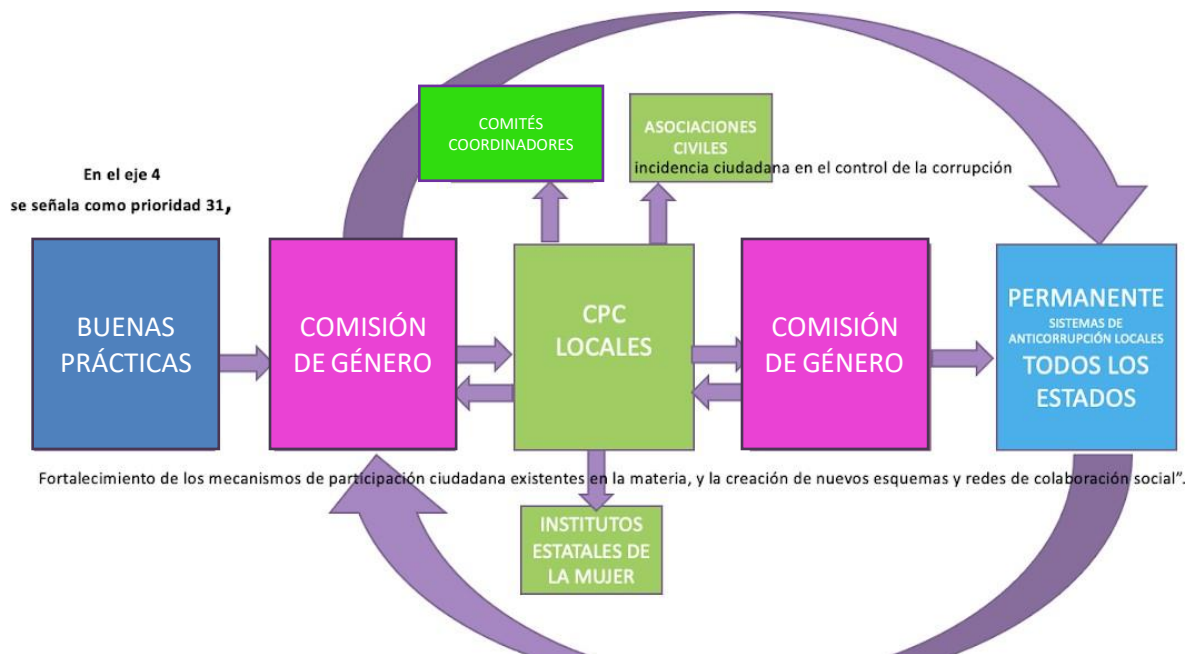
COMITÉS COORDINADORES

ASOCIACIONES CIVILES

incidencia ciudadana en el control de la corrupción

En el eje 4

se señala como prioridad 31,

BUENAS PRÁCTICAS

COMISIÓN DE GÉNERO

CPC LOCALES

COMISIÓN DE GÉNERO

PERMANENTE

SISTEMAS DE ANTICORRUPCIÓN LOCALES

TODOS LOS ESTADOS

Fortalecimiento de los mecanismos de participación ciudadana existentes en la materia, y la creación de nuevos esquemas y redes de colaboración social".

INSTITUTOS ESTATALES DE LA MUJER